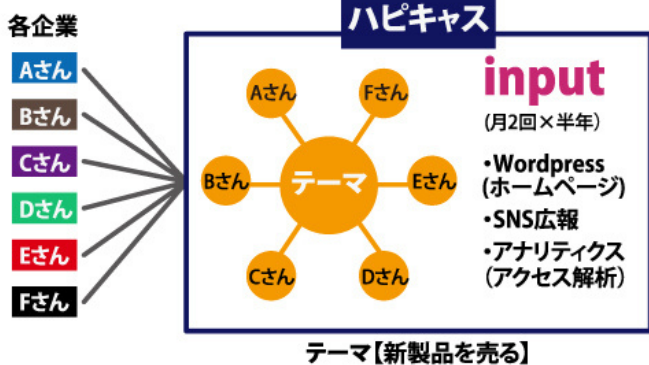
各企業

Aさん
Bさん
Cさん
Dさん
Eさん
Fさん

ハピキャス

Aさん
Fさん
Bさん
テーマ
Eさん
Cさん
Dさん

input
(月2回×半年)

・Wordpress
(ホームページ)
・SNS広報
・アナリティクス
(アクセス解析)

テーマ【新製品を売る】